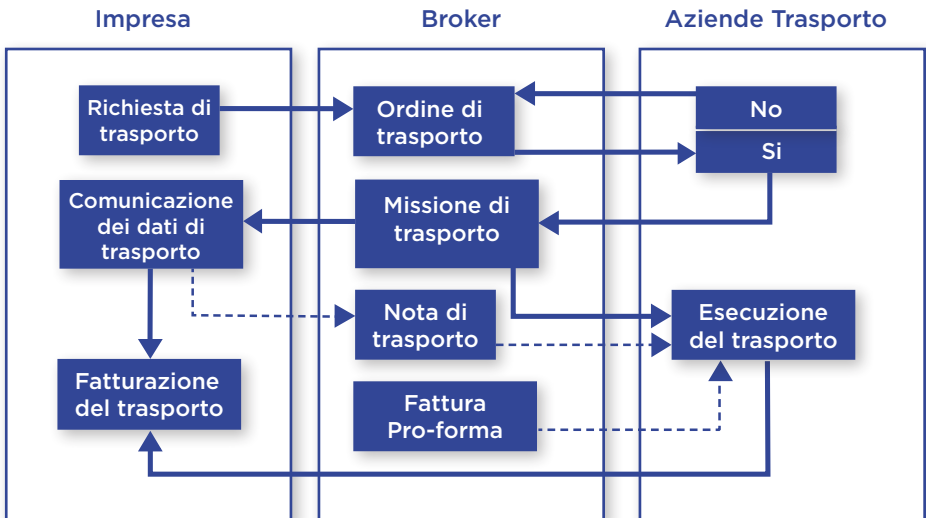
Impresa

Broker

Aziende Trasporto

Richiesta di trasporto

Ordine di trasporto

No

Si

Comunicazione dei dati di trasporto

Missione di trasporto

Nota di trasporto

Esecuzione del trasporto

Fatturazione del trasporto

Fattura Pro-forma